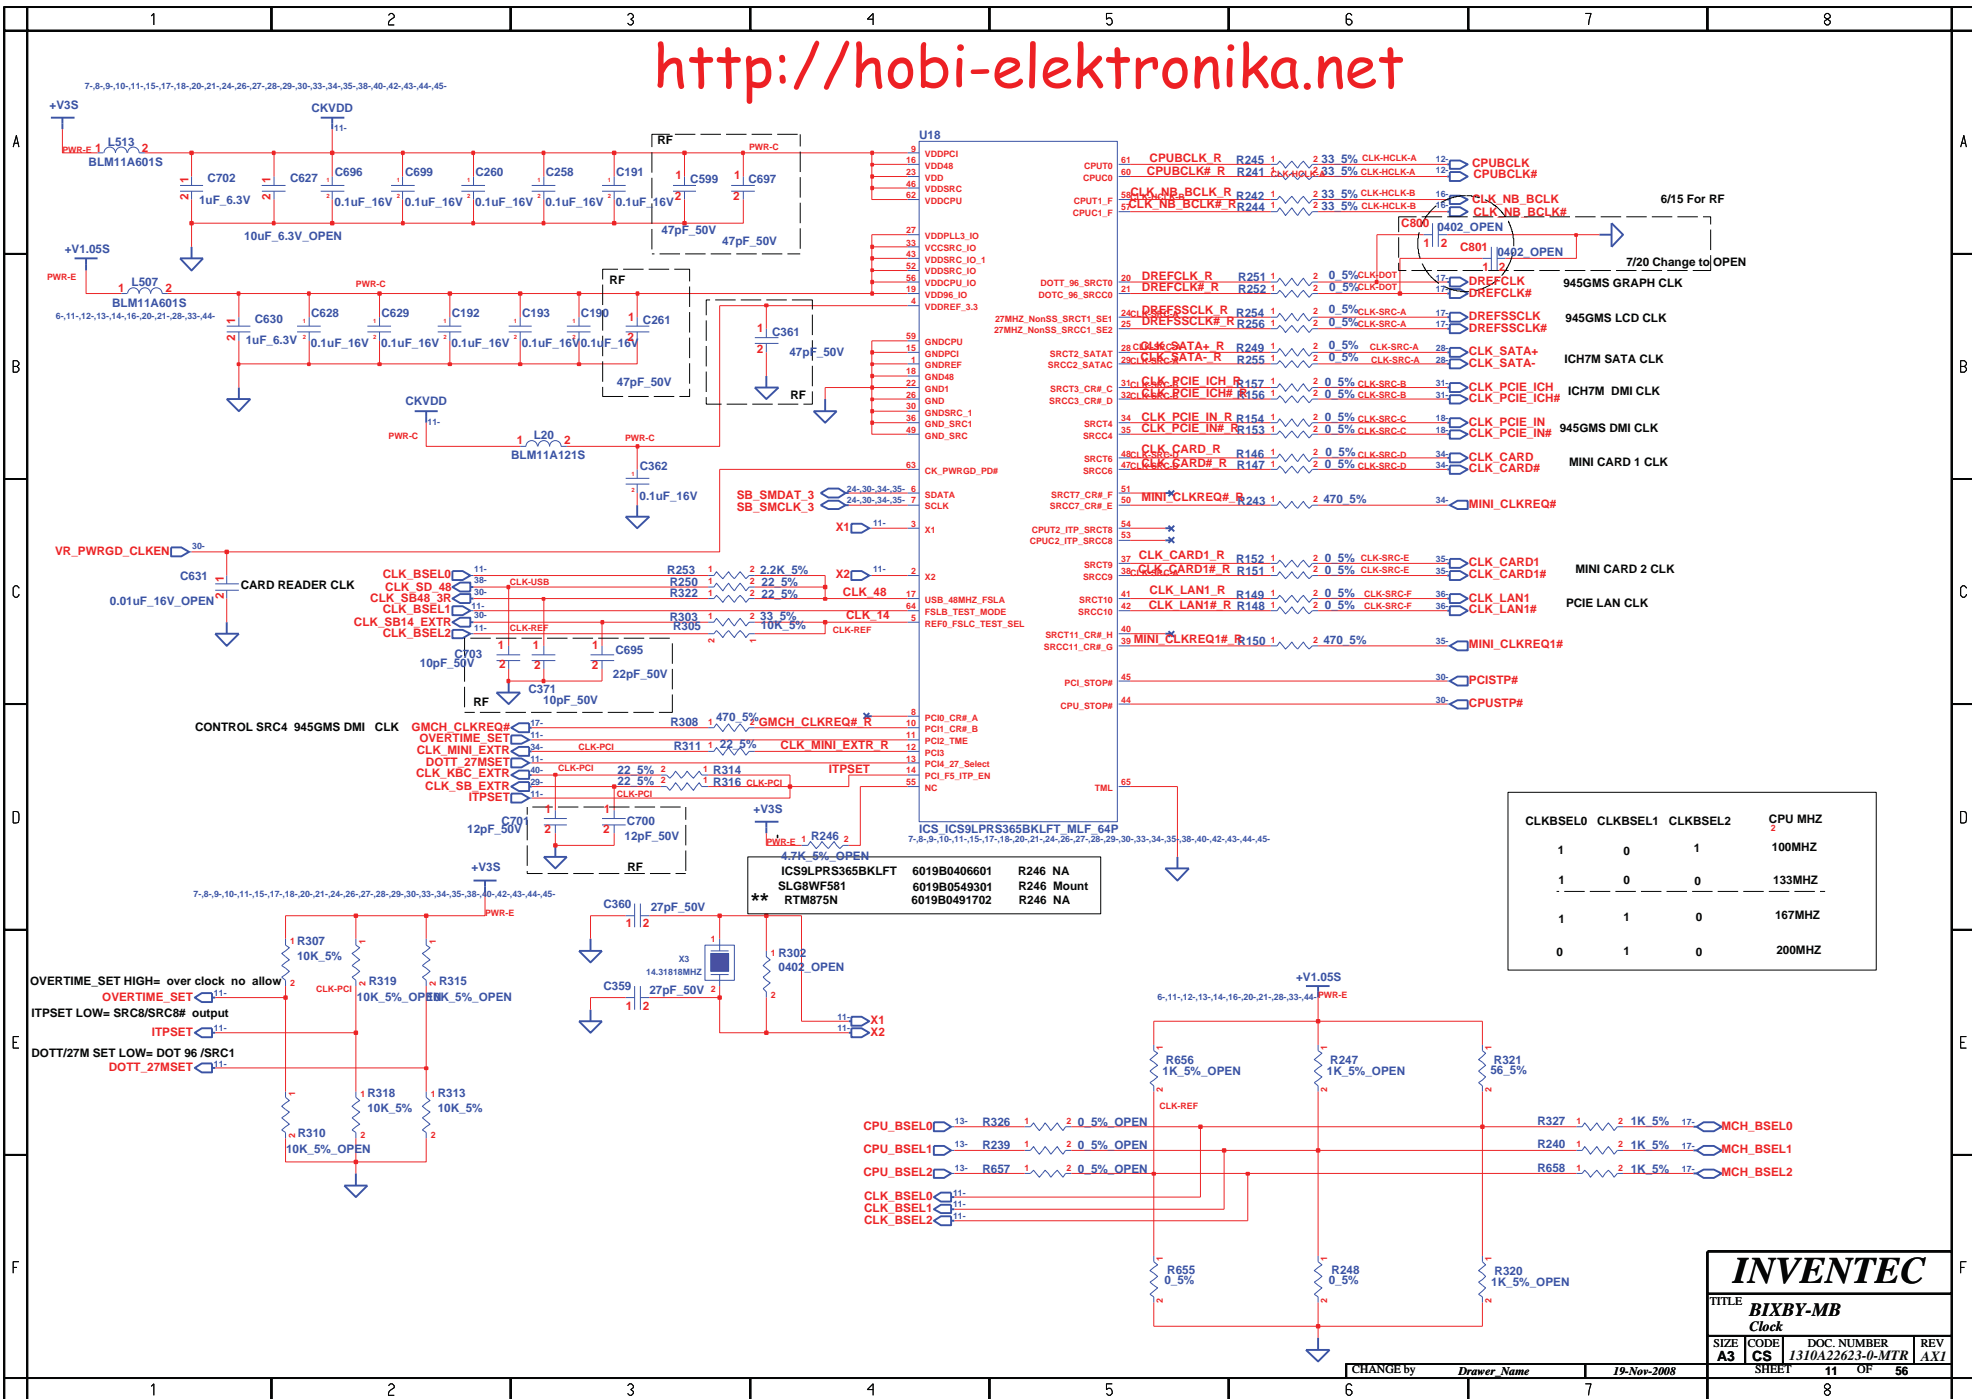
1 2 3 4 5 6 7 8

http://hobi-elektronika.net

A
B
C
D
E
F

7-,8-,9-,10-,11-,15-,17-,18-,20-,21-,24-,26-,27-,28-,29-,30-,33-,34-,35-,38-,40-,42-,43-,44-,45-

+V3S
CKVDD
PWR-E
L513
BLM11A601S
C702 1uF_6.3V
C627
10uF_6.3V_OPEN
C696 0.1uF_16V
C699 0.1uF_16V
C260 0.1uF_16V
C258 0.1uF_16V
C191 0.1uF_16V
RF
C599 47pF_50V
C697 47pF_50V
PWR-C

+V1.05S
PWR-E
L507
BLM11A601S
6-,11-,12-,13-,14-,16-,20-,21-,28-,33-,44-
PWR-C
C630 1uF_6.3V
C628 0.1uF_16V
C629 0.1uF_16V
C192 0.1uF_16V
C193 0.1uF_16V
C190 0.1uF_16V
RF
C261 47pF_50V
C361 47pF_50V
RF

CKVDD
PWR-C
L20
BLM11A121S
PWR-C
C362 0.1uF_16V

U18
VDDPCI VDD48 VDD VDDSRC VDDCPU
VDDPLL3_IO VCCSRC_IO VDDSRC_IO_1 VDDSRC_IO VDDCPU_IO VDD96_IO VDDREF_3.3
GNDCPU GNDPCI GNDREF GND48 GND1 GND GNDSRC_1 GND_SRC1 GND_SRC
CK_PWRGD_PD#
SDATA SCLK
X1
X2
USB_48MHZ_FSLA FSLB_TEST_MODE REF0_FSLC_TEST_SEL
PCI0_CR#_A PCI1_CR#_B PCI2_TME PCI3 PCI4_27_Select PCI_F5_ITP_EN NC
ICS_ICS9LPRS365BKLFT_MLF_64P
7-,8-,9-,10-,11-,15-,17-,18-,20-,21-,24-,26-,27-,28-,29-,30-,33-,34-,35-,38-,40-,42-,43-,44-,45-

CPUT0 CPUC0 CPUT1_F CPUC1_F
DOTT_96_SRCT0 DOTC_96_SRCC0
27MHZ_NonSS_SRCT1_SE1 27MHZ_NonSS_SRCC1_SE2
SRCT2_SATAT SRCC2_SATAC
SRCT3_CR#_C SRCC3_CR#_D
SRCT4 SRCC4
SRCT6 SRCC6
SRCT7_CR#_F SRCC7_CR#_E
CPUT2_ITP_SRCT8 CPUC2_ITP_SRCC8
SRCT9 SRCC9
SRCT10 SRCC10
SRCT11_CR#_H SRCC11_CR#_G
PCI_STOP#
CPU_STOP#
TML

CPUBCLK_R R245 33_5% CLK-HCLK-A CPUBCLK
CPUBCLK#_R R241 33_5% CLK-HCLK-A CPUBCLK#
CLK_NB_BCLK_R R242 33_5% CLK-HCLK-B CLK_NB_BCLK
CLK_NB_BCLK#_R R244 33_5% CLK-HCLK-B CLK_NB_BCLK#
6/15 For RF
C800 0402_OPEN
C801 0402_OPEN
7/20 Change to OPEN
DREFCLK_R R251 0_5% CLK-DOT DREFCLK
DREFCLK#_R R252 0_5% CLK-DOT DREFCLK#
945GMS GRAPH CLK
DREFSSCLK_R R254 0_5% CLK-SRC-A DREFSSCLK
DREFSSCLK#_R R256 0_5% CLK-SRC-A DREFSSCLK#
945GMS LCD CLK
CLK_SATA+_R R249 0_5% CLK-SRC-A CLK_SATA+
CLK_SATA-_R R255 0_5% CLK-SRC-A CLK_SATA-
ICH7M SATA CLK
CLK_PCIE_ICH_R R157 0_5% CLK-SRC-B CLK_PCIE_ICH
CLK_PCIE_ICH#_R R156 0_5% CLK-SRC-B CLK_PCIE_ICH#
ICH7M DMI CLK
CLK_PCIE_IN_R R154 0_5% CLK-SRC-C CLK_PCIE_IN
CLK_PCIE_IN#_R R153 0_5% CLK-SRC-C CLK_PCIE_IN#
945GMS DMI CLK
CLK_CARD_R R146 0_5% CLK-SRC-D CLK_CARD
CLK_CARD#_R R147 0_5% CLK-SRC-D CLK_CARD#
MINI CARD 1 CLK
MINI_CLKREQ#_R R243 470_5% MINI_CLKREQ#
CLK_CARD1_R R152 0_5% CLK-SRC-E CLK_CARD1
CLK_CARD1#_R R151 0_5% CLK-SRC-E CLK_CARD1#
MINI CARD 2 CLK
CLK_LAN1_R R149 0_5% CLK-SRC-F CLK_LAN1
CLK_LAN1#_R R148 0_5% CLK-SRC-F CLK_LAN1#
PCIE LAN CLK
MINI_CLKREQ1#_R R150 470_5% MINI_CLKREQ1#
PCISTP#
CPUSTP#

SB_SMDAT_3 SB_SMCLK_3 24-,30-,34-,35-
X1 X2
VR_PWRGD_CLKEN
C631 0.01uF_16V_OPEN
CARD READER CLK
CLK_BSEL0 CLK_SD_48 CLK_SB48_3R CLK_BSEL1 CLK_SB14_EXTR CLK_BSEL2
CLK-USB CLK-REF
R253 2.2K_5%
R250 22_5%
R322 22_5%
CLK_48
R303 33_5% CLK_14
R305 10K_5% CLK-REF
C703 10pF_50V
C371 10pF_50V
C695 22pF_50V
RF

CONTROL SRC4 945GMS DMI CLK
GMCH_CLKREQ# OVERTIME_SET CLK_MINI_EXTR DOTT_27MSET CLK_KBC_EXTR CLK_SB_EXTR ITPSET
R308 470_5% GMCH_CLKREQ#_R
R311 22_5% CLK_MINI_EXTR_R CLK-PCI
R314 22_5% ITPSET
R316 22_5% CLK-PCI
C701 12pF_50V
C700 12pF_50V
RF
+V3S
PWR-E R246 4.7K_5%_OPEN

| | ICS9LPRS365BKLFT | 6019B0406601 | R246 NA |
|---|---|---|---|
| | SLG8WF581 | 6019B0549301 | R246 Mount |
| ** | RTM875N | 6019B0491702 | R246 NA |

| CLKBSEL0 | CLKBSEL1 | CLKBSEL2 | CPU MHZ |
|---|---|---|---|
| 1 | 0 | 1 | 100MHZ |
| 1 | 0 | 0 | 133MHZ |
| 1 | 1 | 0 | 167MHZ |
| 0 | 1 | 0 | 200MHZ |

+V3S
7-,8-,9-,10-,11-,15-,17-,18-,20-,21-,24-,26-,27-,28-,29-,30-,33-,34-,35-,38-,40-,42-,43-,44-,45-
PWR-E
R307 10K_5%
R319 10K_5%_OPEN
R315 10K_5%_OPEN
CLK-PCI
OVERTIME_SET HIGH= over clock no allow
OVERTIME_SET
ITPSET LOW= SRC8/SRC8# output
ITPSET
DOTT/27M SET LOW= DOT 96 /SRC1
DOTT_27MSET
R318 10K_5%
R313 10K_5%
R310 10K_5%_OPEN

C360 27pF_50V
X3 14.31818MHZ
C359 27pF_50V
R302 0402_OPEN
X1 X2

+V1.05S
6-,11-,12-,13-,14-,16-,20-,21-,28-,33-,44- PWR-E
R656 1K_5%_OPEN
CLK-REF
R247 1K_5%_OPEN
R321 56_5%
CPU_BSEL0 R326 0_5%_OPEN
CPU_BSEL1 R239 0_5%_OPEN
CPU_BSEL2 R657 0_5%_OPEN
CLK_BSEL0 CLK_BSEL1 CLK_BSEL2
R327 1K_5% MCH_BSEL0
R240 1K_5% MCH_BSEL1
R658 1K_5% MCH_BSEL2
R655 0_5%
R248 0_5%
R320 1K_5%_OPEN

INVENTEC
TITLE BIXBY-MB
Clock
SIZE A3 CODE CS DOC. NUMBER 1310A22623-0-MTR REV AX1
CHANGE by Drawer_Name 19-Nov-2008 SHEET 11 OF 56